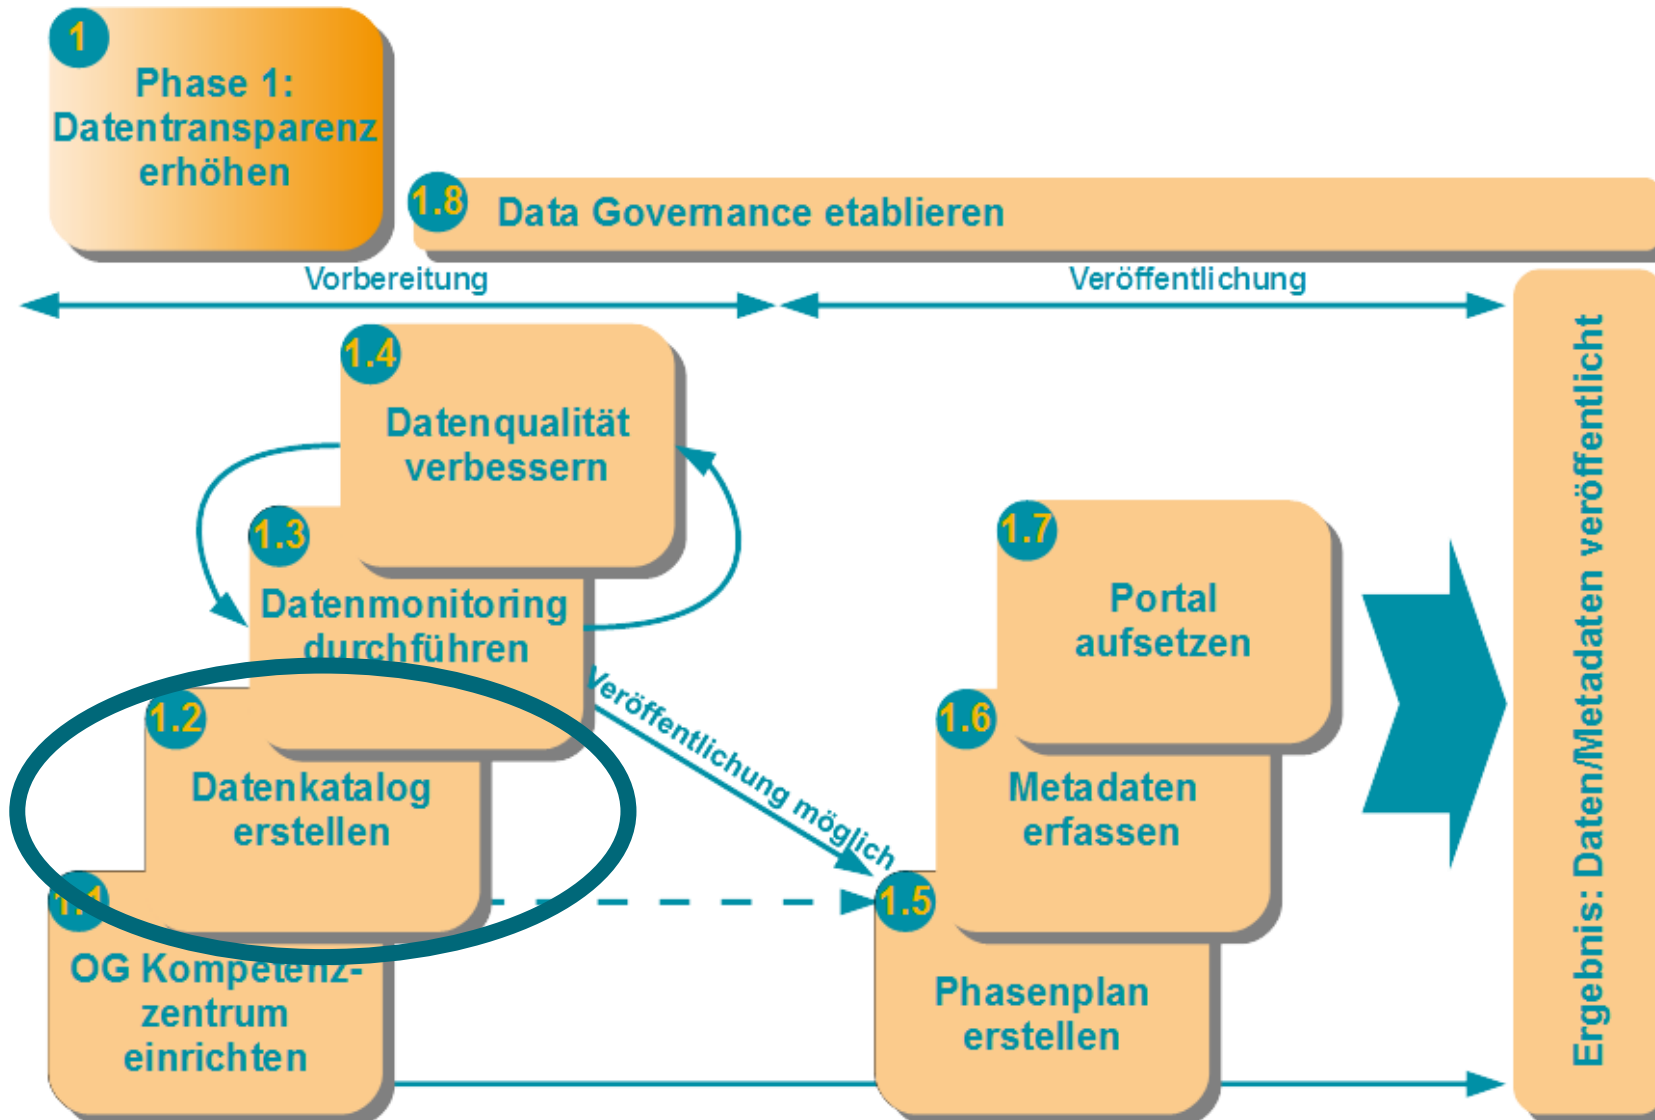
1
Phase 1:
Datentransparenz
erhöhen

1.8 Data Governance etablieren

Vorbereitung

Veröffentlichung

1.4
Datenqualität
verbessern

1.3
Datenmonitoring
durchführen

1.2
Datenkatalog
erstellen

1.1
OG Kompetenz-
zentrum
einrichten

Veröffentlichung möglich

1.7
Portal
aufsetzen

1.6
Metadaten
erfassen

1.5
Phasenplan
erstellen

Ergebnis: Daten/Metadaten veröffentlicht